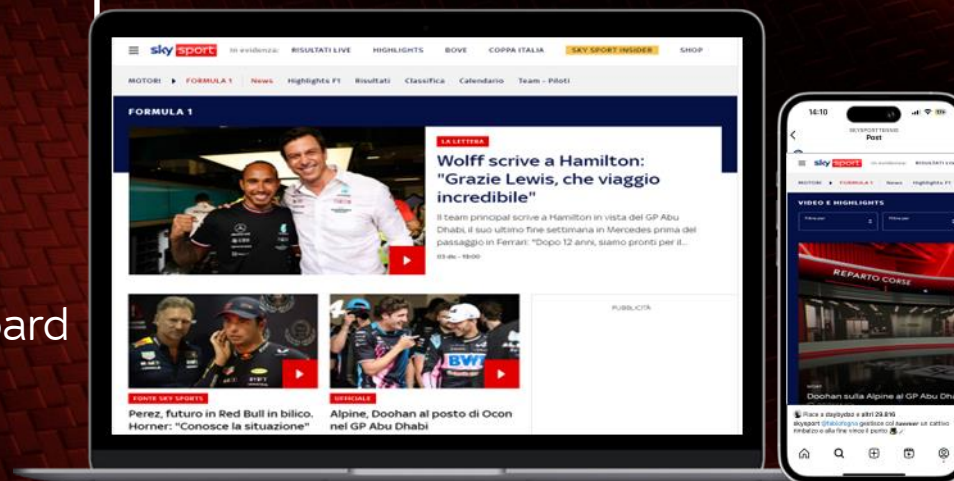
ard

sky sport In evidenza: RISULTATI LIVE HIGHLIGHTS BOVE COPPA ITALIA SKY SPORT INSIDER SHOP

MOTORI ▸ FORMULA 1 News Highlights F1 Risultati Classifica Calendario Team - Piloti

FORMULA 1

LA LETTERA

Wolff scrive a Hamilton: "Grazie Lewis, che viaggio incredibile"

Il team principal scrive a Hamilton in vista del GP Abu Dhabi, il suo ultimo fine settimana in Mercedes prima del passaggio in Ferrari: "Dopo 12 anni, siamo pronti per il...

03 dic - 18:00

PUBBLICITÀ

FONTE SKY SPORTS

Perez, futuro in Red Bull in bilico. Horner: "Conosce la situazione"

UFFICIALE

Alpine, Doohan al posto di Ocon nel GP Abu Dhabi

14:10

SKYSPORTTEAM
Post

sky sport In evidenza: RISULTATI LIVE

MOTORI ▸ FORMULA 1 News Highlights F1

VIDEO E HIGHLIGHTS

REPARTO CORSE

Doohan sulla Alpine al GP Abu Dhabi

Piace a daydaydeo e altri 23.816
skysport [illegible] gestisce col tweeser un cattivo imbalzo e alla fine vince il punto